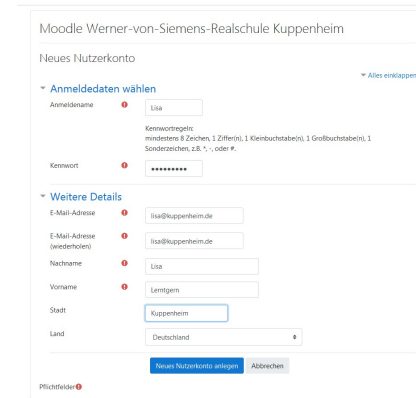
Moodle Werner-von-Siemens-Realschule Kuppenheim

Neues Nutzerkonto

▾ Alles einklappen

▾ Anmeldedaten wählen

Anmeldename ❗ Lisa

Kennwortregeln: mindestens 8 Zeichen, 1 Ziffer(n), 1 Kleinbuchstabe(n), 1 Großbuchstabe(n), 1 Sonderzeichen, z.B. *, -, oder #.

Kennwort ❗ •••••••••

▾ Weitere Details

E-Mail-Adresse ❗ lisa@kuppenheim.de

E-Mail-Adresse (wiederholen) ❗ lisa@kuppenheim.de

Nachname ❗ Lisa

Vorname ❗ Lerntgern

Stadt Kuppenheim

Land Deutschland

Neues Nutzerkonto anlegen Abbrechen

Pflichtfelder ❗